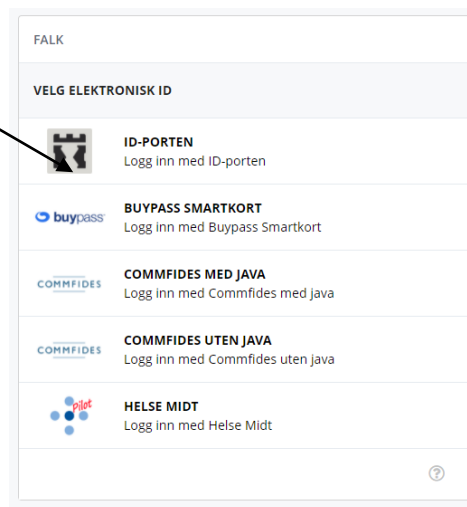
FALK

VELG ELEKTRONISK ID

ID-PORTEN
Logg inn med ID-porten

buypass
BUYPASS SMARTKORT
Logg inn med Buypass Smartkort

COMMFIDES
COMMFIDES MED JAVA
Logg inn med Commfides med java

COMMFIDES
COMMFIDES UTEN JAVA
Logg inn med Commfides uten java

Pilot
HELSE MIDT
Logg inn med Helse Midt

?